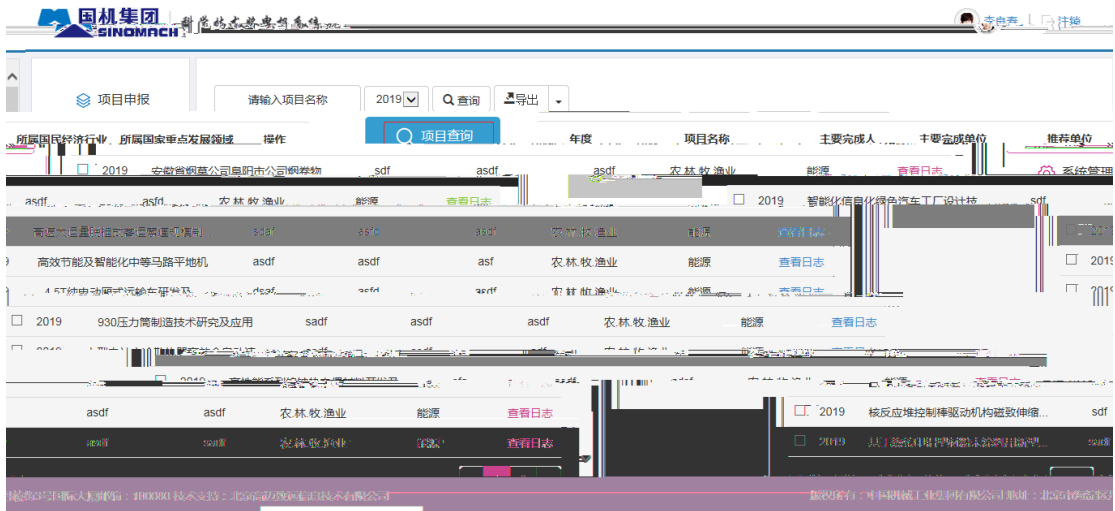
国机集团 SINOMACH 科学技术奖案例系统

李自春 | 注销

项目申报

请输入项目名称 2019 查询 导出

项目查询

所属国民经济行业 所属国家重点发展领域 操作 年度 项目名称 主要完成人 主要完成单位 推荐单位

2019 安徽省烟草公司阜阳市公司烟叶物 sdf asdf asdf 农.林.牧.渔业 能源 查看日志 系统管理

asdf asdf 农.林.牧.渔业 能源 查看日志 2019 智能化信息化绿色汽车工厂设计技 sdf

高速大直量电相变移调速机调制 asdf asdf asdf 农.林.牧.渔业 能源 查看日志 2019

高效节能及智能化中等马路平地机 asdf asdf asf 农.林.牧.渔业 能源 查看日志 2019

4.5T纯电动厢式运输车研发及 dsdf asfd asdf 农.林.牧.渔业 能源 查看日志 2019

2019 930压力筒制造技术研究及应用 sadf asdf asdf 农.林.牧.渔业 能源 查看日志

2019 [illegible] 农.林.牧.渔业 能源 查看日志

2019 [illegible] 农.林.牧.渔业 能源 查看日志

asdf asdf 农.林.牧.渔业 能源 查看日志 2019 核反应堆控制棒驱动机构磁致伸缩... sdf

asdf sadf 农.林.牧.渔业 能源 查看日志 2019 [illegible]

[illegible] 100080 技术支持：北京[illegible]技术有限公司

版权所有：中国机械工业集团有限公司 地址：北京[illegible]